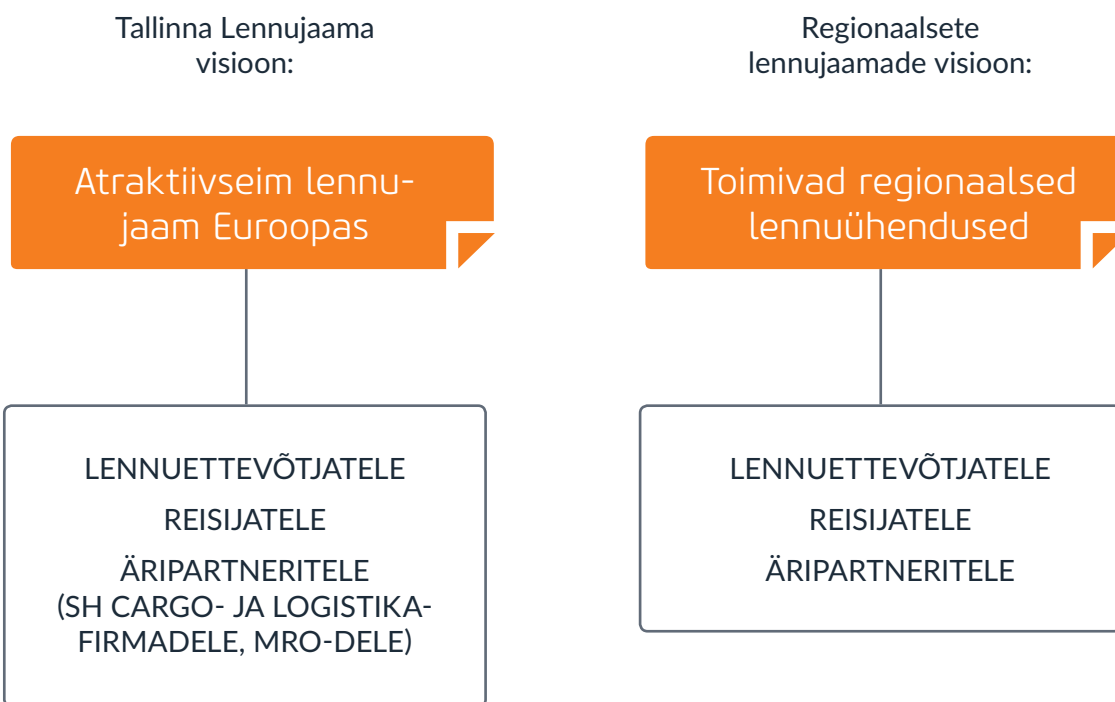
Tallinna Lennujaama visioon:

Atraktiivseim lennujaam Euroopas

LENNUETTEVÕTJATELE

REISIJATELE

ÄRIPARTNERITELE (SH CARGO- JA LOGISTIKAFIRMADELE, MRO-DELE)

Regionaalsete lennujaamade visioon:

Toimivad regionaalsed lennuühendused

LENNUETTEVÕTJATELE

REISIJATELE

ÄRIPARTNERITELE